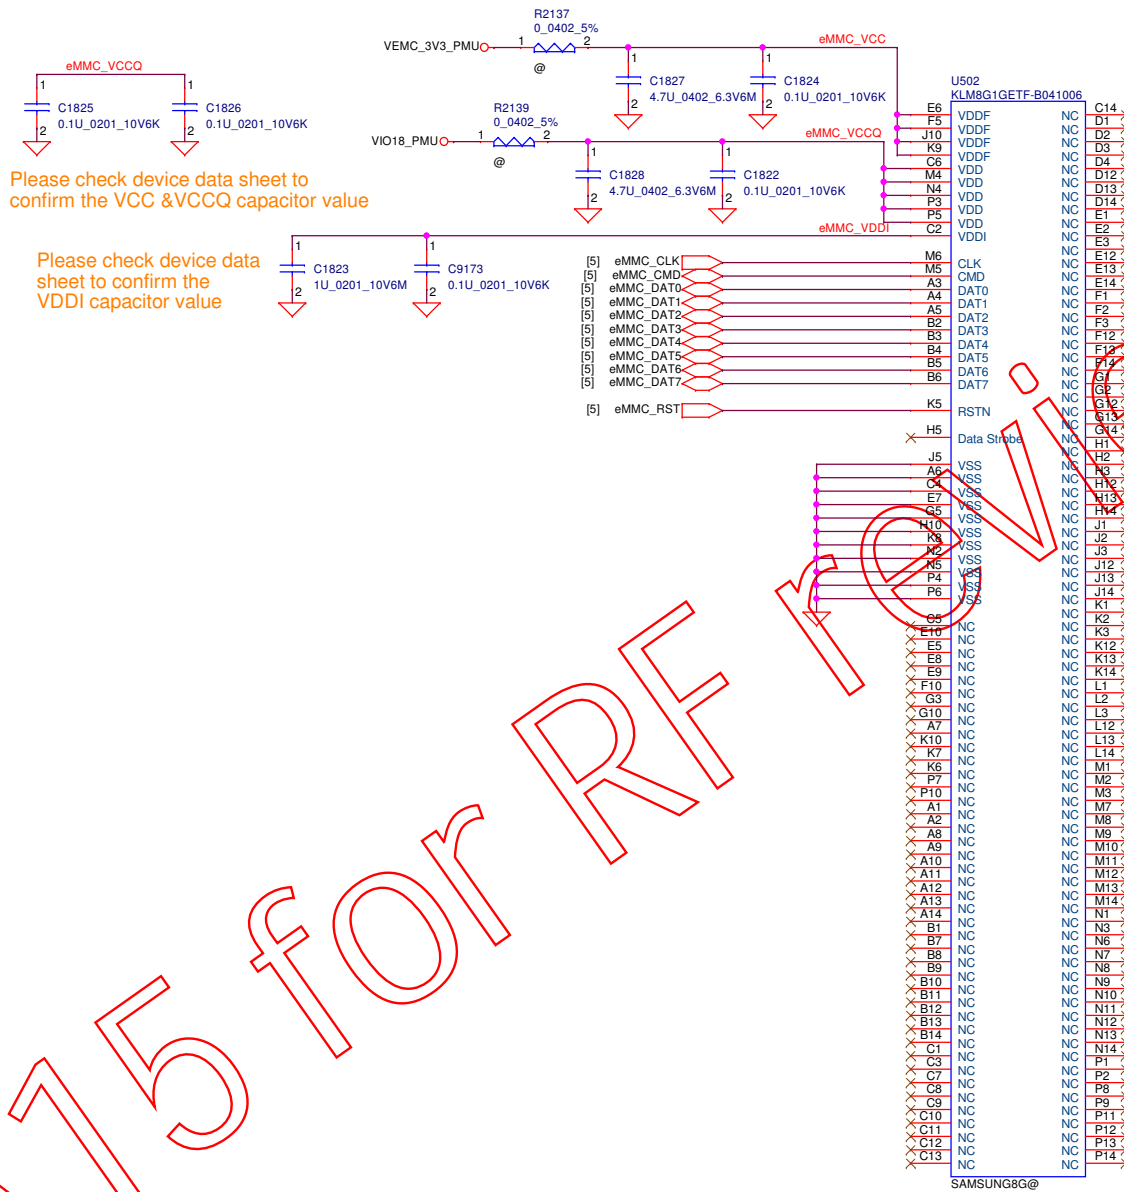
eMMC_VCCQ
1 1
C1825 C1826
2 0.1U_0201_10V6K 2 0.1U_0201_10V6K

Please check device data sheet to confirm the VCC &VCCQ capacitor value

Please check device data sheet to confirm the VDDI capacitor value

R2137
0_0402_5%
VEMC_3V3_PMU 1 2
@
eMMC_VCC
1 1
C1827 C1824
2 4.7U_0402_6.3V6M 2 0.1U_0201_10V6K

R2139
0_0402_5%
VIO18_PMU 1 2
@
eMMC_VCCQ
1 1
C1828 C1822
2 4.7U_0402_6.3V6M 2 0.1U_0201_10V6K

eMMC_VDDI
1 1
C1823 C9173
2 1U_0201_10V6M 2 0.1U_0201_10V6K

[5] eMMC_CLK
[5] eMMC_CMD
[5] eMMC_DAT0
[5] eMMC_DAT1
[5] eMMC_DAT2
[5] eMMC_DAT3
[5] eMMC_DAT4
[5] eMMC_DAT5
[5] eMMC_DAT6
[5] eMMC_DAT7
[5] eMMC_RST

U502
KLM8G1GETF-B041006

E6 VDDF
F5 VDDF
J10 VDDF
K9 VDDF
C6 VDD
M4 VDD
N4 VDD
P3 VDD
P5 VDD
C2 VDDI
M6 CLK
M5 CMD
A3 DAT0
A4 DAT1
A5 DAT2
B2 DAT3
B3 DAT4
B4 DAT5
B5 DAT6
B6 DAT7
K5 RSTN
H5 Data Strobe
J5 VSS
A6 VSS
C4 VSS
E7 VSS
G5 VSS
H10 VSS
K8 VSS
N2 VSS
N5 VSS
P4 VSS
P6 VSS
C5 NC
E10 NC
E5 NC
E8 NC
E9 NC
F10 NC
G3 NC
G10 NC
A7 NC
K10 NC
K7 NC
K6 NC
P7 NC
P10 NC
A1 NC
A2 NC
A8 NC
A9 NC
A10 NC
A11 NC
A12 NC
A13 NC
A14 NC
B1 NC
B7 NC
B8 NC
B9 NC
B10 NC
B11 NC
B12 NC
B13 NC
B14 NC
C1 NC
C3 NC
C7 NC
C8 NC
C9 NC
C10 NC
C11 NC
C12 NC
C13 NC

NC C14
NC D1
NC D2
NC D3
NC D4
NC D12
NC D13
NC D14
NC E1
NC E2
NC E3
NC E12
NC E13
NC E14
NC F1
NC F2
NC F3
NC F12
NC F13
NC F14
NC G1
NC G2
NC G12
NC G13
NC G14
NC H1
NC H2
NC H3
NC H12
NC H13
NC H14
NC J1
NC J2
NC J3
NC J12
NC J13
NC J14
NC K1
NC K2
NC K3
NC K12
NC K13
NC K14
NC L1
NC L2
NC L3
NC L12
NC L13
NC L14
NC M1
NC M2
NC M3
NC M7
NC M8
NC M9
NC M10
NC M11
NC M12
NC M13
NC M14
NC N1
NC N3
NC N6
NC N7
NC N8
NC N9
NC N10
NC N11
NC N12
NC N13
NC N14
NC P1
NC P2
NC P8
NC P9
NC P11
NC P12
NC P13
NC P14

SAMSUNG8G@

15 for RF revi